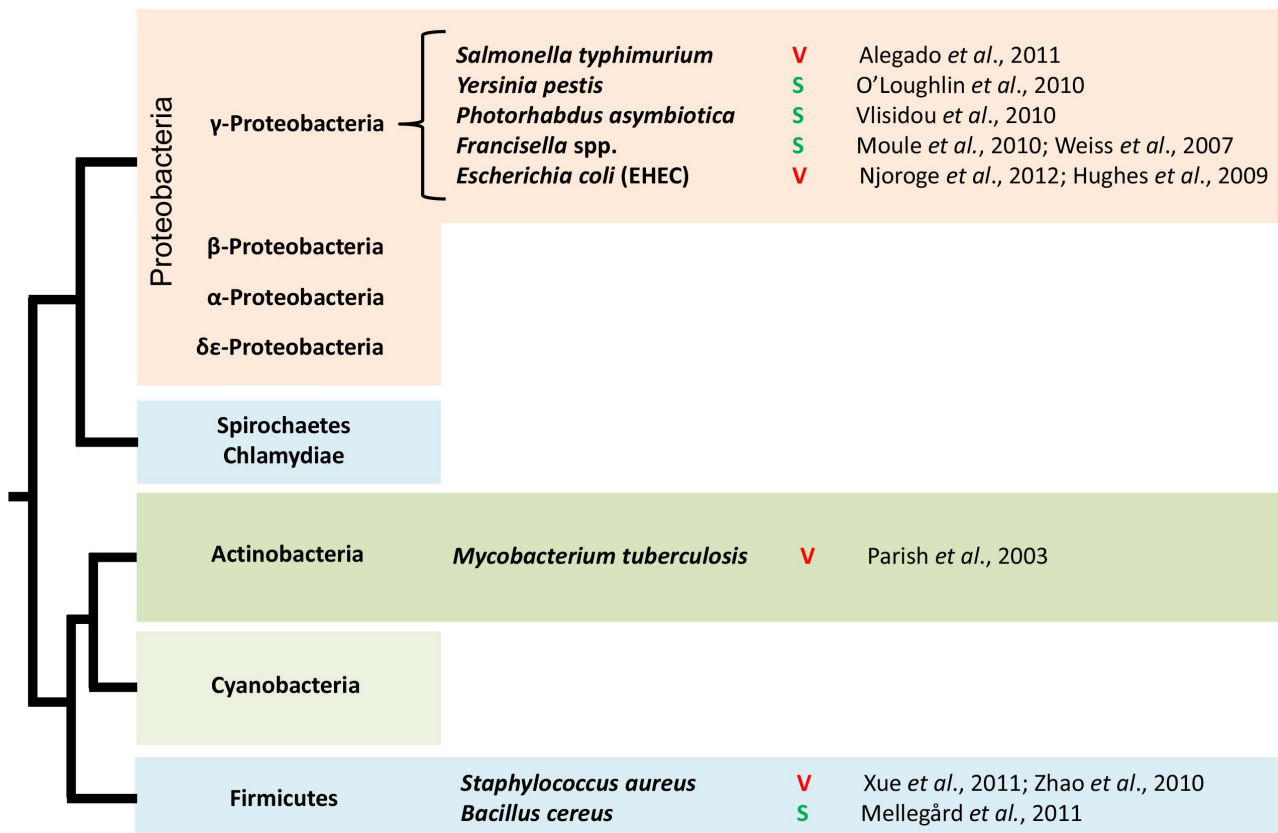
Proteobacteria

γ-Proteobacteria

Salmonella typhimurium V Alegado et al., 2011
Yersinia pestis S O'Loughlin et al., 2010
Photorhabdus asymbiotica S Vlisidou et al., 2010
Francisella spp. S Moule et al., 2010; Weiss et al., 2007
Escherichia coli (EHEC) V Njoroge et al., 2012; Hughes et al., 2009

β-Proteobacteria
α-Proteobacteria
δε-Proteobacteria

Spirochaetes
Chlamydiae

Actinobacteria
Mycobacterium tuberculosis V Parish et al., 2003

Cyanobacteria

Firmicutes
Staphylococcus aureus V Xue et al., 2011; Zhao et al., 2010
Bacillus cereus S Mellegård et al., 2011